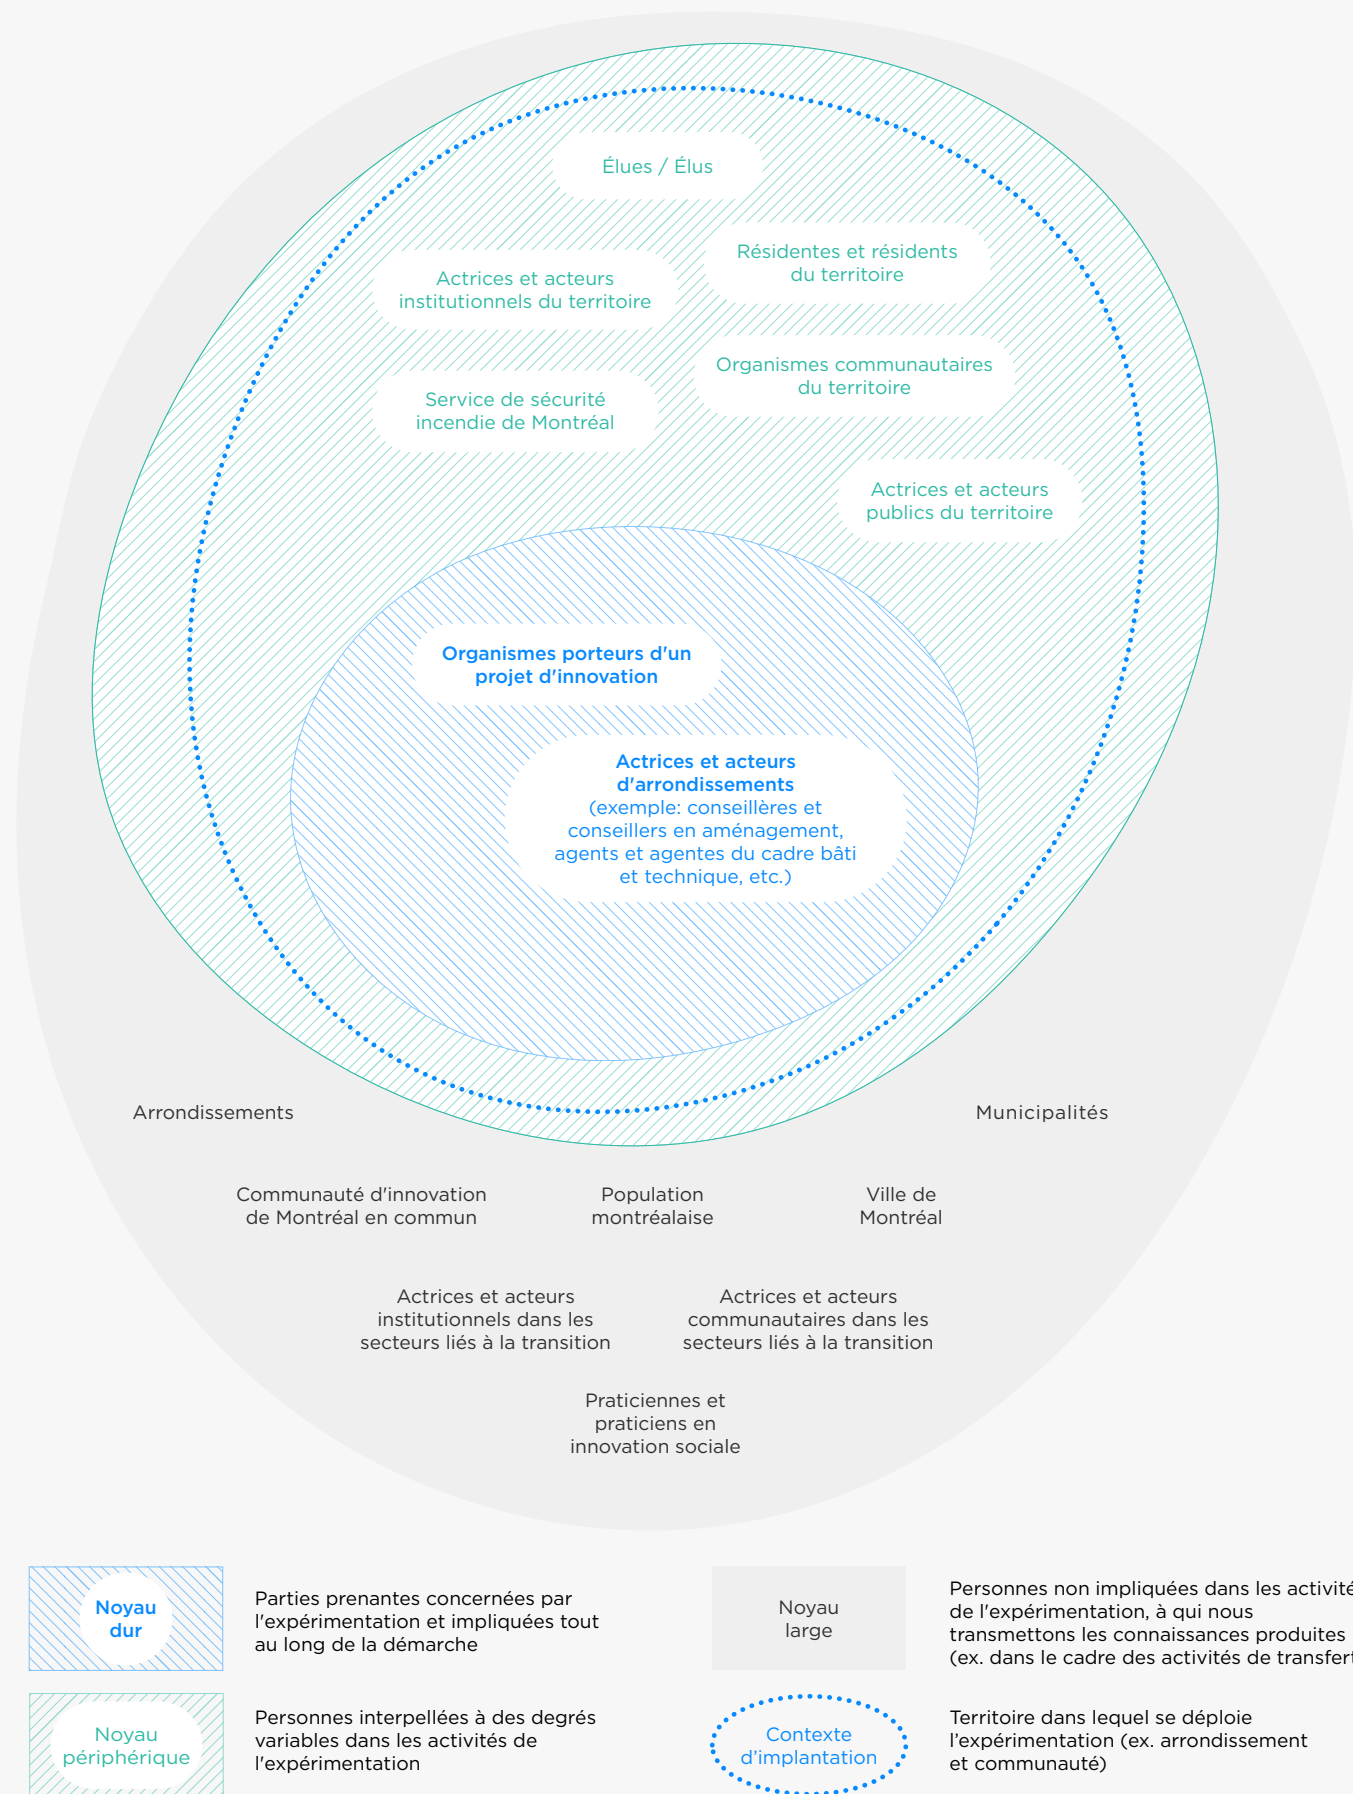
Élues / Élus

Résidentes et résidents du territoire

Actrices et acteurs institutionnels du territoire

Organismes communautaires du territoire

Service de sécurité incendie de Montréal

Actrices et acteurs publics du territoire

Organismes porteurs d'un projet d'innovation

Actrices et acteurs d'arrondissements (exemple: conseillères et conseillers en aménagement, agents et agentes du cadre bâti et technique, etc.)

Arrondissements

Municipalités

Communauté d'innovation de Montréal en commun

Population montréalaise

Ville de Montréal

Actrices et acteurs institutionnels dans les secteurs liés à la transition

Actrices et acteurs communautaires dans les secteurs liés à la transition

Praticiennes et praticiens en innovation sociale

Noyau dur

Parties prenantes concernées par l'expérimentation et impliquées tout au long de la démarche

Noyau large

Personnes non impliquées dans les activités de l'expérimentation, à qui nous transmettons les connaissances produites (ex. dans le cadre des activités de transfert

Noyau périphérique

Personnes interpellées à des degrés variables dans les activités de l'expérimentation

Contexte d'implantation

Territoire dans lequel se déploie l'expérimentation (ex. arrondissement et communauté)